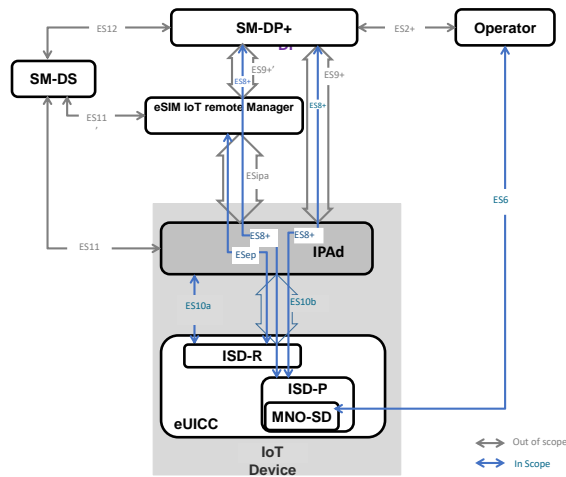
SM-DP+

Operator

SM-DS

ES12

ES2+

ES8+

ES9+'

ES9+

ES8+

ES11
'

eSIM IoT remote Manager

ESipa

ES6

ES11

ES8+

ES8+

ESep

IPAd

ES10a

ES10b

ISD-R

ISD-P

MNO-SD

eUICC

IoT
Device

Out of scope

In Scope